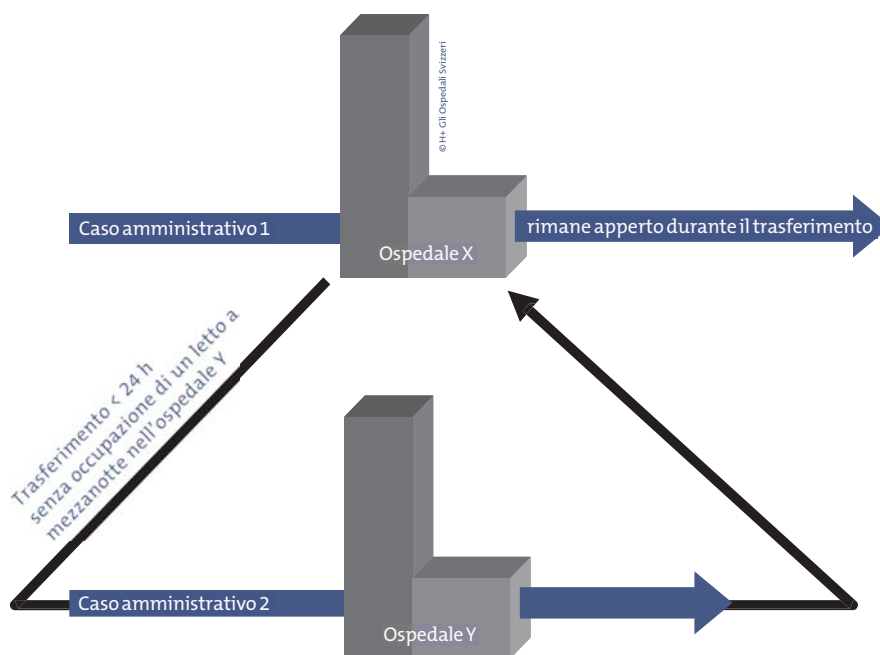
© H+ Gli Ospedali Svizzeri

Caso amministrativo 1

Ospedale X

rimane apperto durante il trasferimento

Trasferimento < 24 h senza occupazione di un letto a mezzanotte nell'ospedale Y

Caso amministrativo 2

Ospedale Y